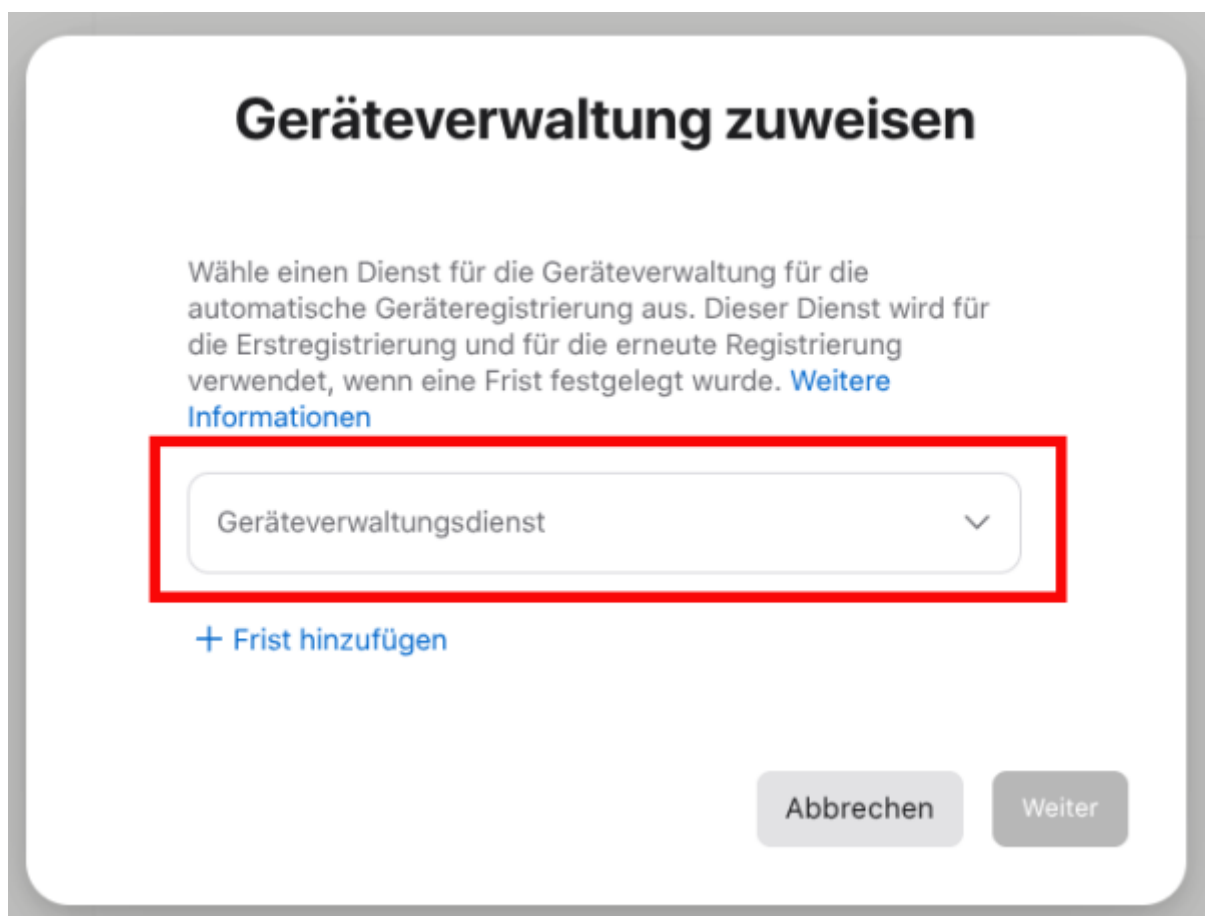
Geräteverwaltung zuweisen

Wähle einen Dienst für die Geräteverwaltung für die automatische Geräteregistrierung aus. Dieser Dienst wird für die Erstregistrierung und für die erneute Registrierung verwendet, wenn eine Frist festgelegt wurde. Weitere Informationen

Geräteverwaltungsdienst

+ Frist hinzufügen

Abbrechen

Weiter